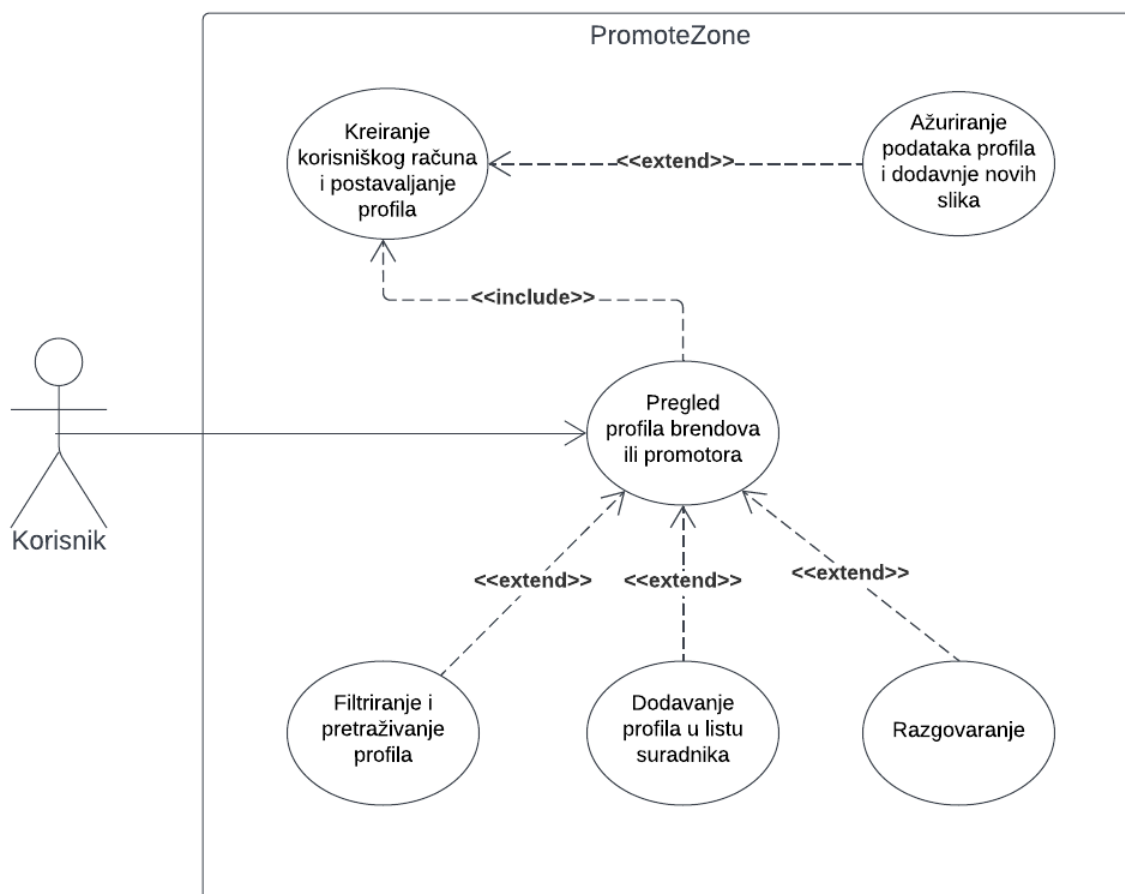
PromoteZone

Kreiranje korisniškog računa i postavaljanje profila

<<extend>>

Ažuriranje podataka profila i dodavnje novih slika

<<include>>

Korisnik

Pregled profila brendova ili promotora

<<extend>>

<<extend>>

<<extend>>

Filtriranje i pretraživanje profila

Dodavanje profila u listu suradnika

Razgovaranje